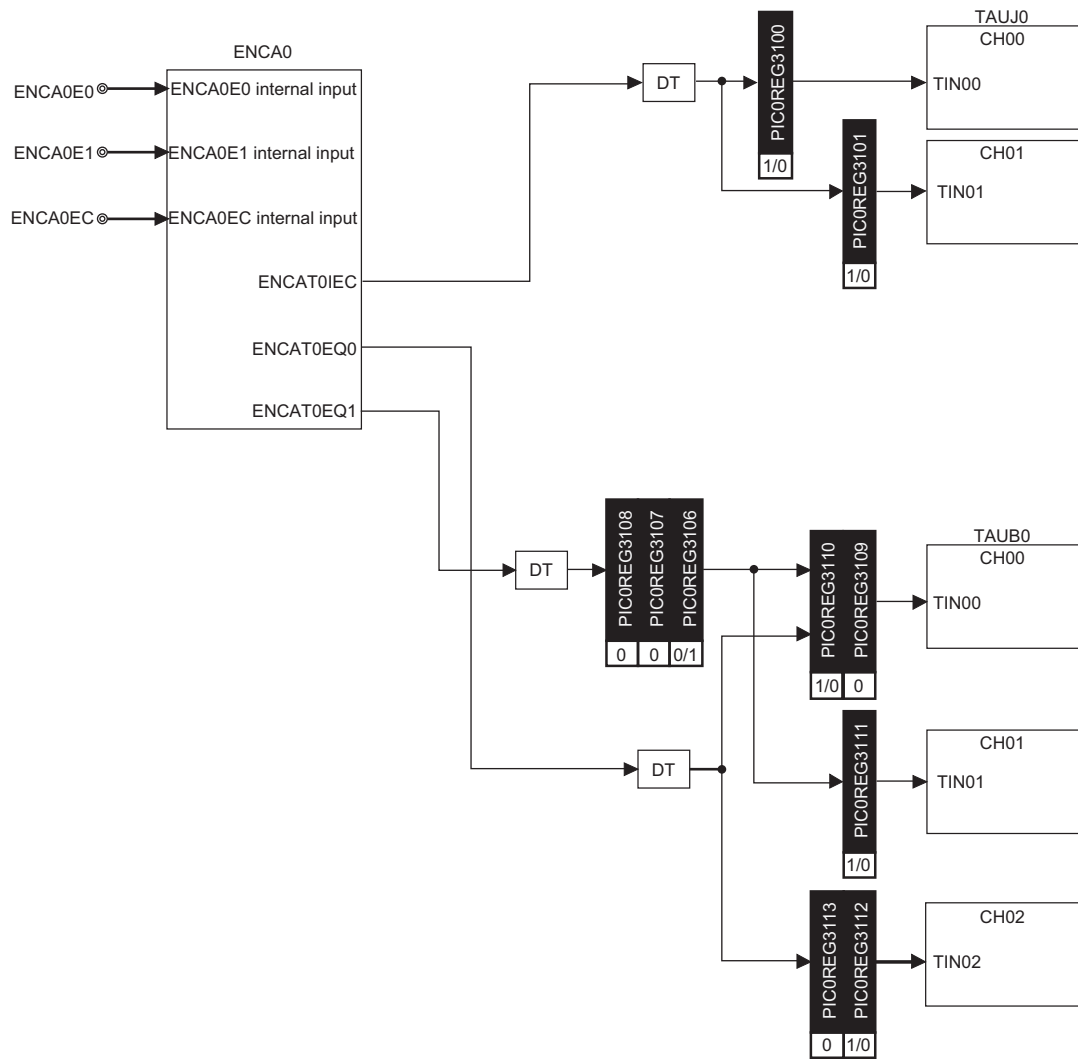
ENCA0

ENCA0E0
ENCA0E0 internal input
ENCA0E1
ENCA0E1 internal input
ENCA0EC
ENCA0EC internal input
ENCAT0IEC
ENCAT0EQ0
ENCAT0EQ1

DT
PIC0REG3100
1/0
TAUJ0
CH00
TIN00
PIC0REG3101
1/0
CH01
TIN01

DT
PIC0REG3108
0
PIC0REG3107
0
PIC0REG3106
0/1
PIC0REG3110
1/0
PIC0REG3109
0
TAUB0
CH00
TIN00

DT
PIC0REG3111
1/0
CH01
TIN01

PIC0REG3113
0
PIC0REG3112
1/0
CH02
TIN02